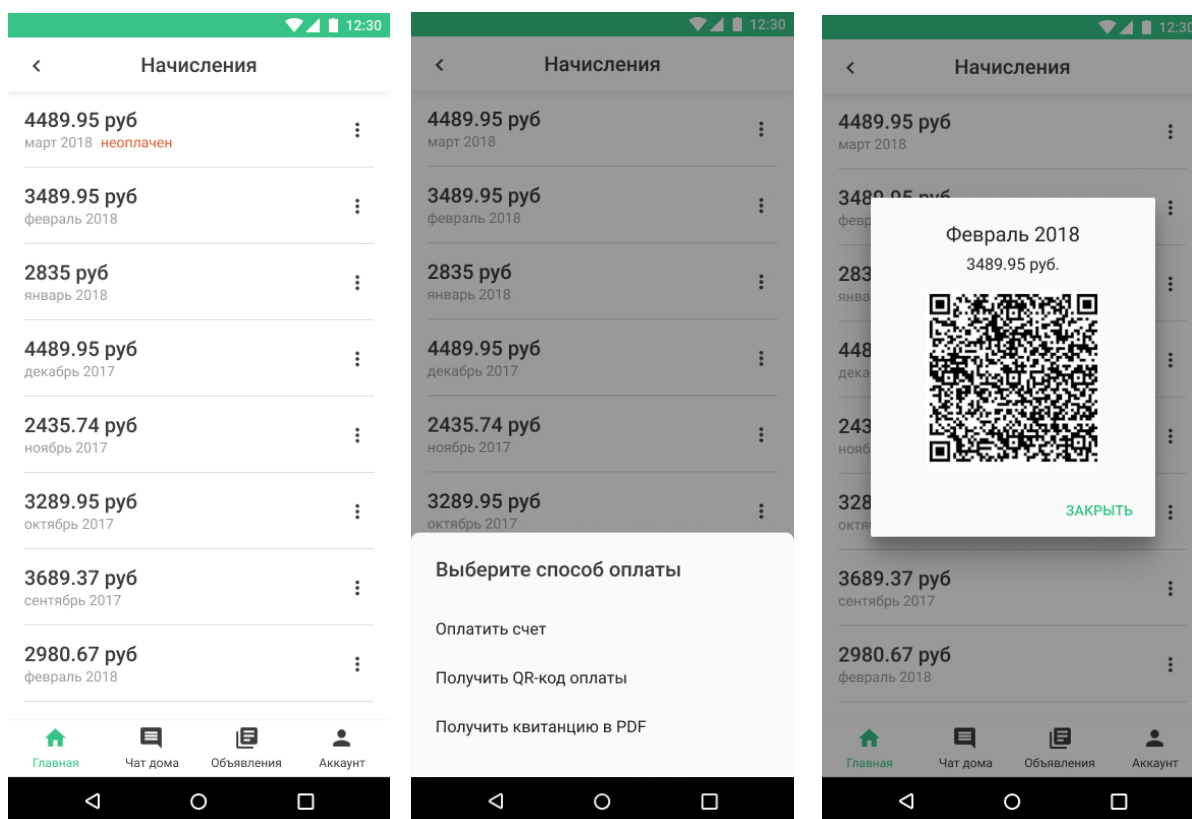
12:30

Начисления

4489.95 руб
март 2018 неоплачен

3489.95 руб
февраль 2018

2835 руб
январь 2018

4489.95 руб
декабрь 2017

2435.74 руб
ноябрь 2017

3289.95 руб
октябрь 2017

3689.37 руб
сентябрь 2017

2980.67 руб
февраль 2018

Главная Чат дома Объявления Аккаунт

12:30

Начисления

4489.95 руб
март 2018

3489.95 руб
февраль 2018

2835 руб
январь 2018

4489.95 руб
декабрь 2017

2435.74 руб
ноябрь 2017

3289.95 руб
октябрь 2017

Выберите способ оплаты

Оплатить счет

Получить QR-код оплаты

Получить квитанцию в PDF

12:30

Начисления

4489.95 руб
март 2018

348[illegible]
февр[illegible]

283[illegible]
янва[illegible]

448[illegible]
дека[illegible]

243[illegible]
нояб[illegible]

328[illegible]
октя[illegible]

Февраль 2018
3489.95 руб.

ЗАКРЫТЬ

3689.37 руб
сентябрь 2017

2980.67 руб
февраль 2018

Главная Чат дома Объявления Аккаунт